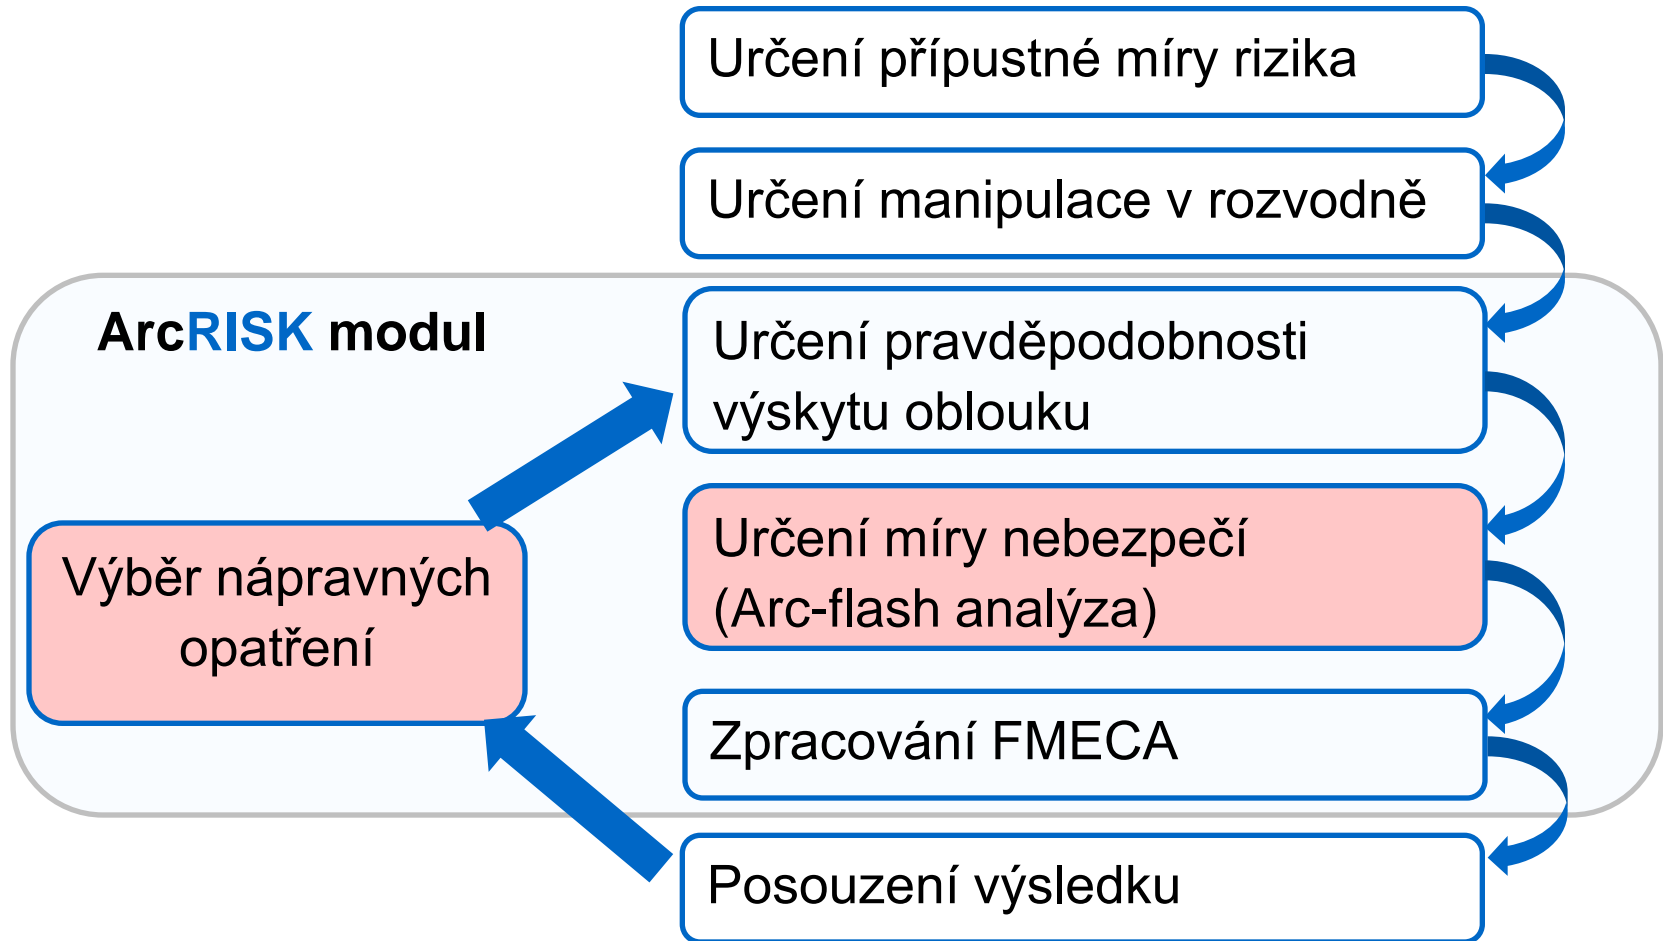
Určení přípustné míry rizika

Určení manipulace v rozvodně

ArcRISK modul

Určení pravděpodobnosti výskytu oblouku

Výběr nápravných opatření

Určení míry nebezpečí (Arc-flash analýza)

Zpracování FMECA

Posouzení výsledku